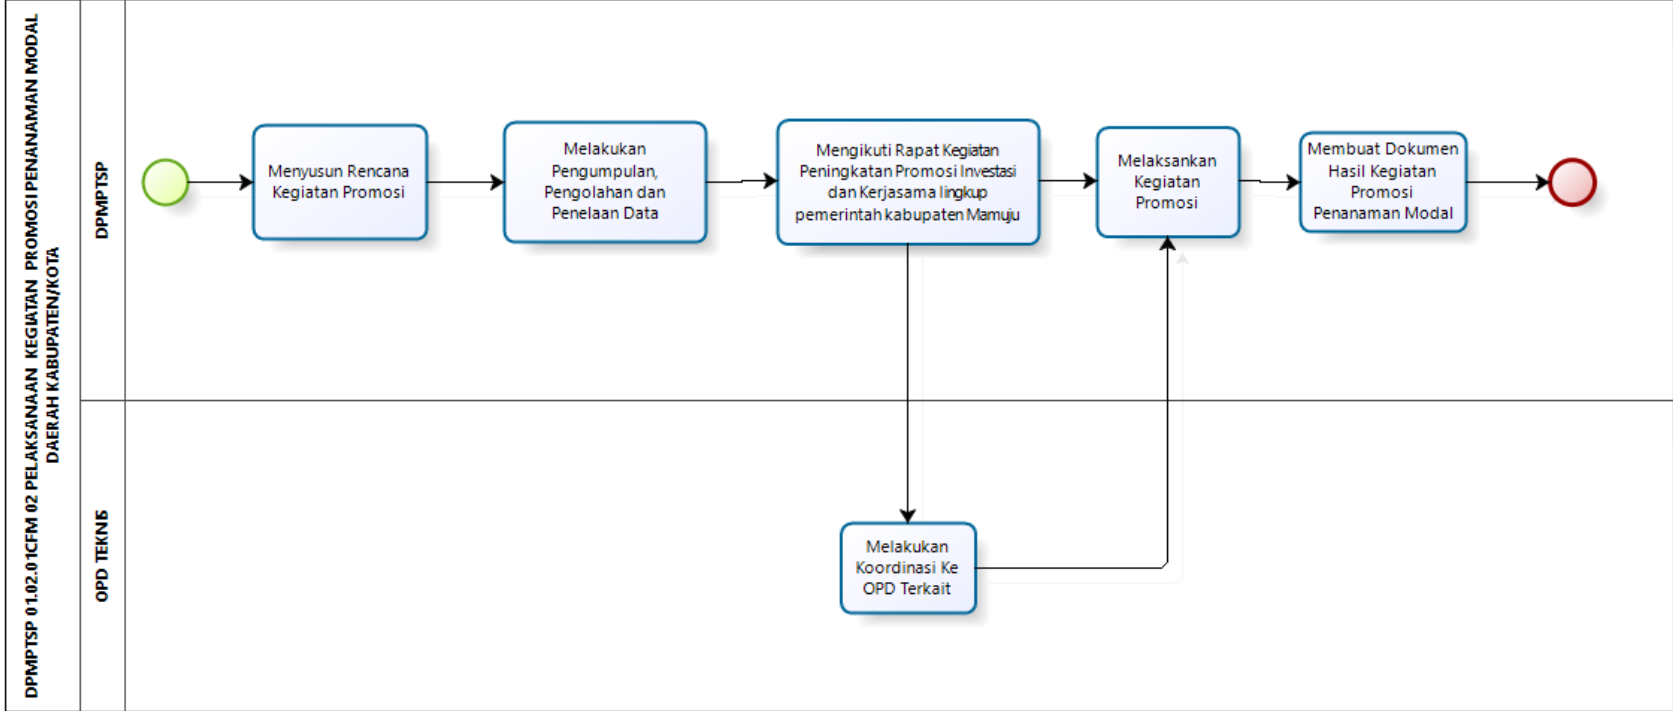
DPMPTSP 01.02.01CFM 02 PELAKSANAAN KEGIATAN PROMOSI PENANAMAN MODAL DAERAH KABUPATEN/KOTA

DPMPTSP

Menyusun Rencana Kegiatan Promosi

Melakukan Pengumpulan, Pengolahan dan Penelaan Data

Mengikuti Rapat Kegiatan Peningkatan Promosi Investasi dan Kerjasama lingkup pemerintah kabupaten Mamuju

Melaksankan Kegiatan Promosi

Membuat Dokumen Hasil Kegiatan Promosi Penanaman Modal

OPD TEKNIS

Melakukan Koordinasi Ke OPD Terkait